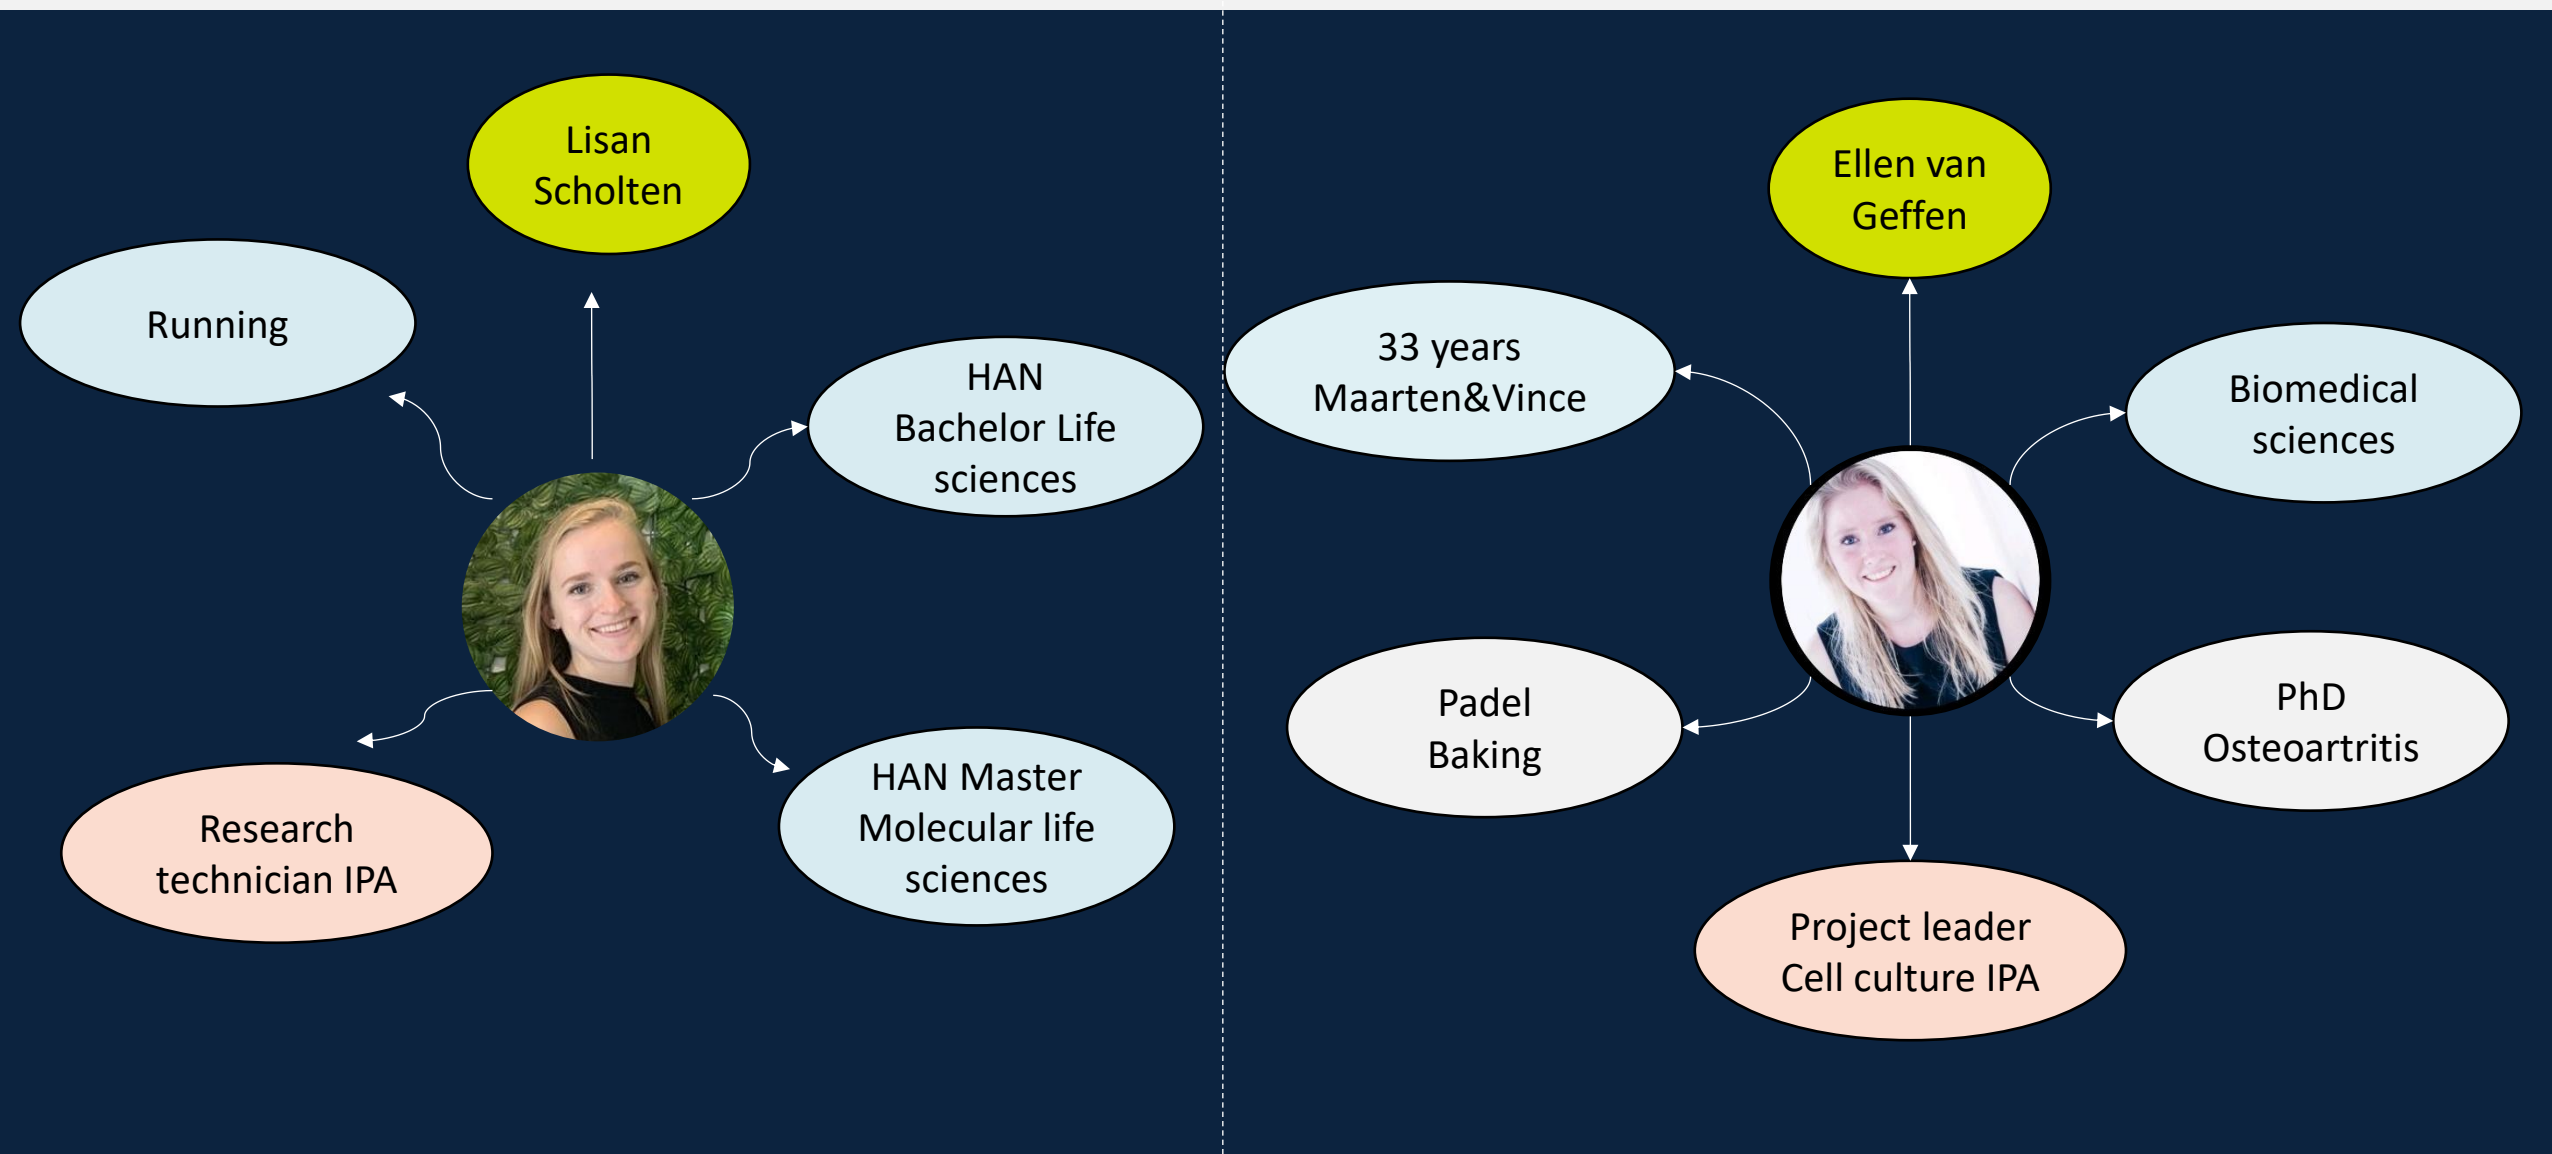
Lisan Scholten

Running

HAN Bachelor Life sciences

Research technician IPA

HAN Master Molecular life sciences

Ellen van Geffen

33 years Maarten&Vince

Biomedical sciences

Padel Baking

PhD Osteoartritis

Project leader Cell culture IPA